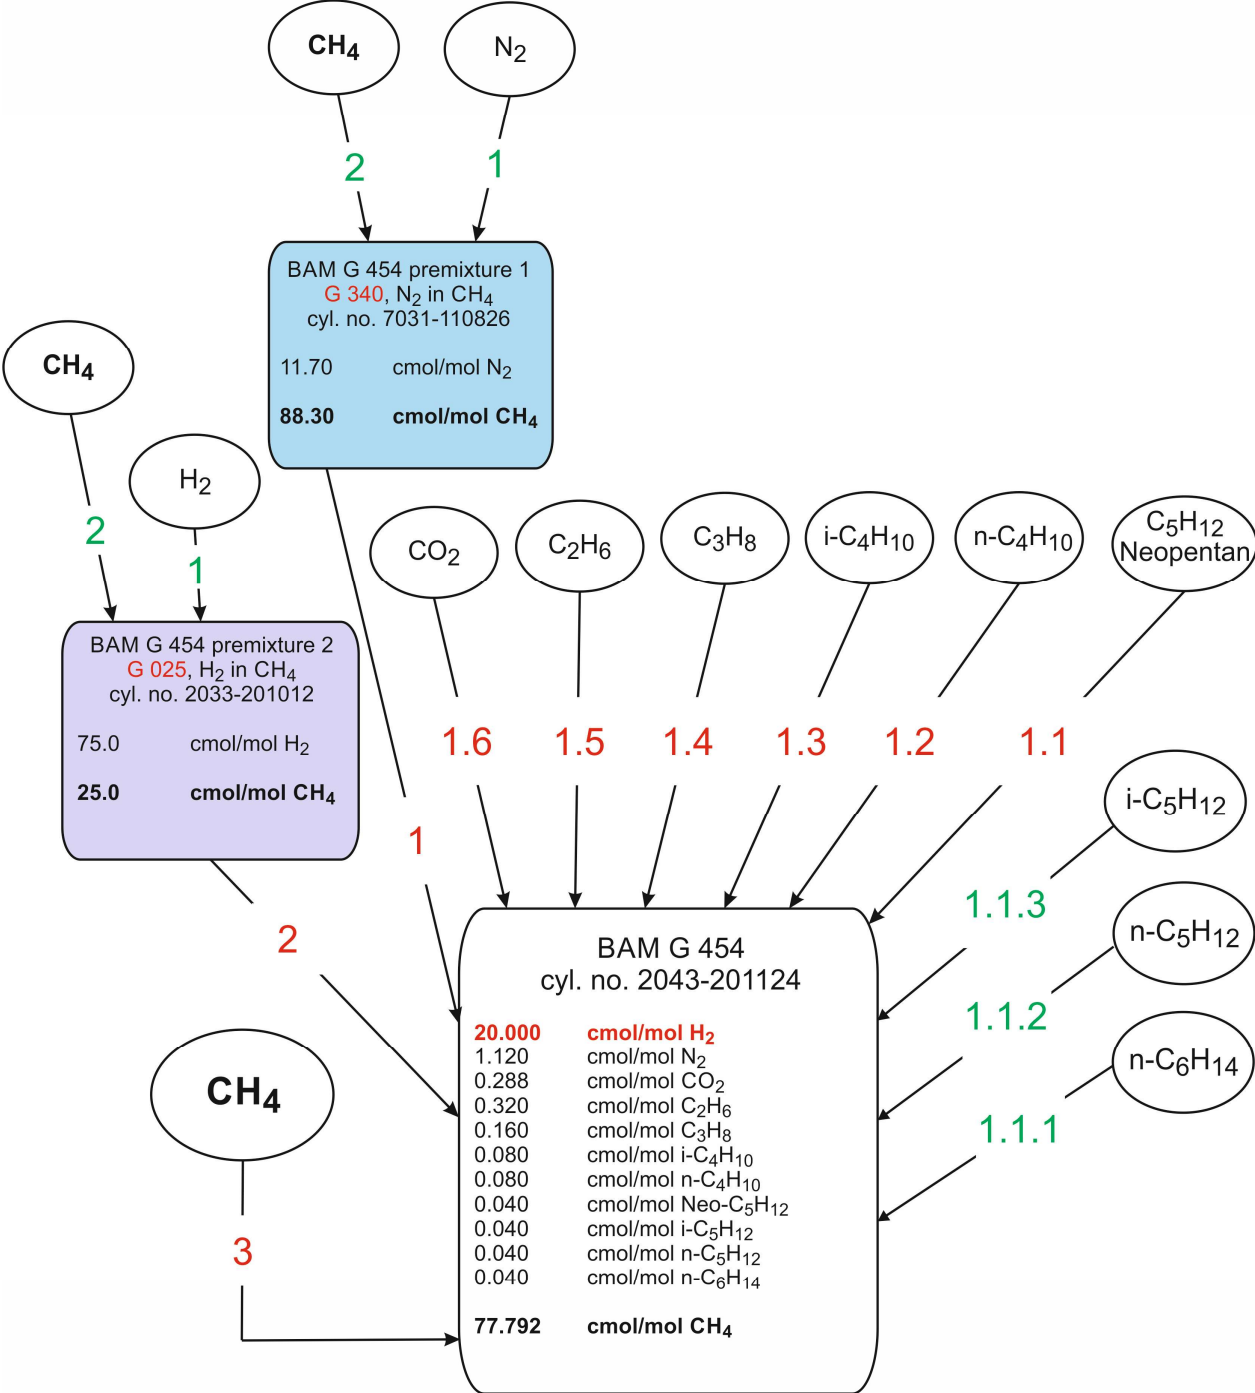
$CH_4$

$N_2$

2

1

BAM G 454 premixture 1
G 340, $N_2$ in $CH_4$
cyl. no. 7031-110826

11.70 cmol/mol $N_2$

88.30 cmol/mol $CH_4$

$CH_4$

$H_2$

2

1

BAM G 454 premixture 2
G 025, $H_2$ in $CH_4$
cyl. no. 2033-201012

75.0 cmol/mol $H_2$

25.0 cmol/mol $CH_4$

$CO_2$

$C_2H_6$

$C_3H_8$

i-$C_4H_{10}$

n-$C_4H_{10}$

$C_5H_{12}$ Neopentan

1.6 1.5 1.4 1.3 1.2 1.1

i-$C_5H_{12}$

1.1.3

n-$C_5H_{12}$

1.1.2

n-$C_6H_{14}$

1.1.1

1

2

$CH_4$

3

BAM G 454
cyl. no. 2043-201124

| | |
|---|---|
| 20.000 | cmol/mol $H_2$ |
| 1.120 | cmol/mol $N_2$ |
| 0.288 | cmol/mol $CO_2$ |
| 0.320 | cmol/mol $C_2H_6$ |
| 0.160 | cmol/mol $C_3H_8$ |
| 0.080 | cmol/mol i-$C_4H_{10}$ |
| 0.080 | cmol/mol n-$C_4H_{10}$ |
| 0.040 | cmol/mol Neo-$C_5H_{12}$ |
| 0.040 | cmol/mol i-$C_5H_{12}$ |
| 0.040 | cmol/mol n-$C_5H_{12}$ |
| 0.040 | cmol/mol n-$C_6H_{14}$ |
| 77.792 | cmol/mol $CH_4$ |